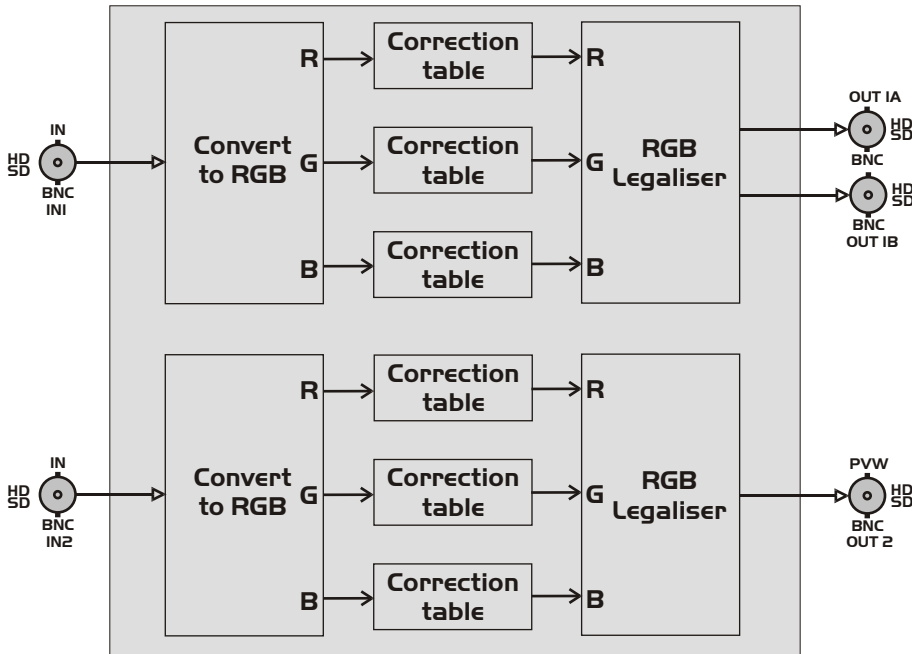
IN
HD SD
BNC
IN1

Convert to RGB

R
G
B

Correction table
Correction table
Correction table

R
G
B

RGB Legaliser

OUT 1A
HD SD
BNC

HD SD
BNC
OUT 1B

IN
HD SD
BNC
IN2

Convert to RGB

R
G
B

Correction table
Correction table
Correction table

R
G
B

RGB Legaliser

PVW
HD SD
BNC
OUT 2